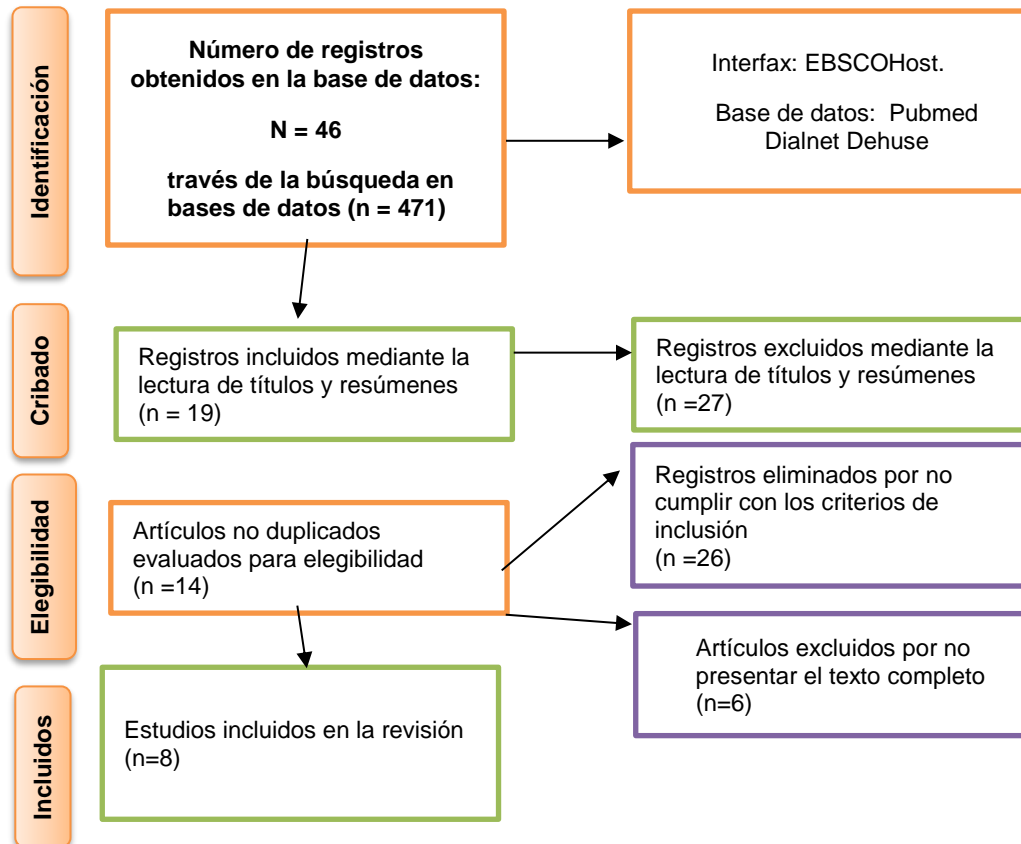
Identificación

Número de registros obtenidos en la base de datos:

N = 46

través de la búsqueda en bases de datos (n = 471)

Interfax: EBSCOHost.

Base de datos: Pubmed Dialnet Dehuse

Cribado

Registros incluidos mediante la lectura de títulos y resúmenes (n = 19)

Registros excluidos mediante la lectura de títulos y resúmenes (n =27)

Elegibilidad

Artículos no duplicados evaluados para elegibilidad (n =14)

Registros eliminados por no cumplir con los criterios de inclusión (n =26)

Artículos excluidos por no presentar el texto completo (n=6)

Incluidos

Estudios incluidos en la revisión (n=8)